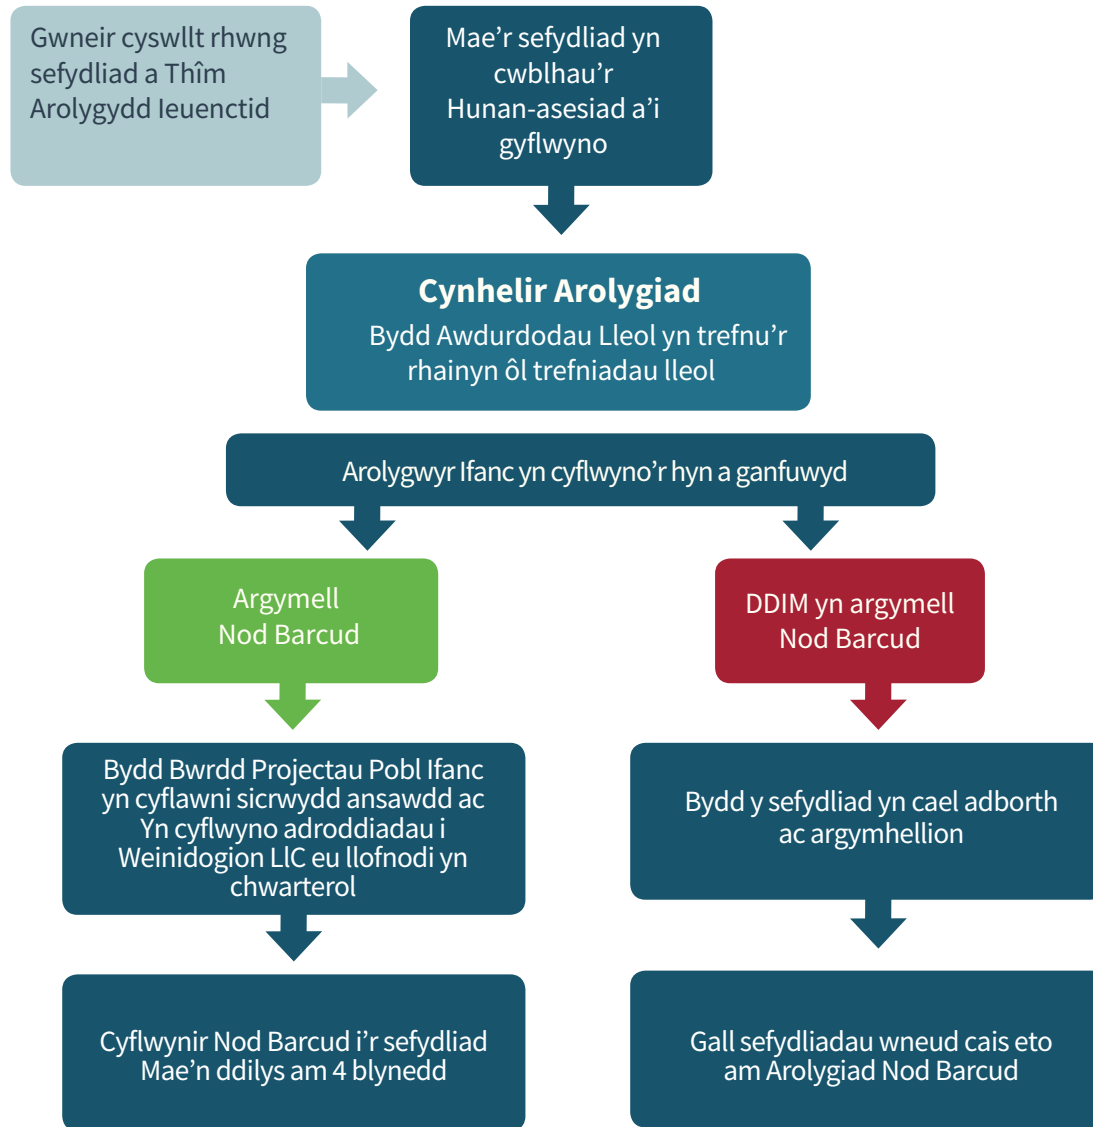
Gwneir cyswllt rhwng sefydliad a Thîm Arolygydd Ieuenctid

Mae'r sefydliad yn cwblhau'r Hunan-asesiad a'i gyflwyno

Cynhelir Arolygiad

Bydd Awdurdodau Lleol yn trefnu'r rhainyn ôl trefniadau lleol

Arolygwyr Ifanc yn cyflwyno'r hyn a ganfuwyd

Argymell Nod Barcud

DDIM yn argymell Nod Barcud

Bydd Bwrdd Projectau Pobl Ifanc yn cyflawni sicrwydd ansawdd ac Yn cyflwyno adroddiadau i Weinidogion LlC eu llofnodi yn chwarterol

Bydd y sefydliad yn cael adborth ac argymhellion

Cyflwynir Nod Barcud i'r sefydliad Mae'n ddilys am 4 blynedd

Gall sefydliadau wneud cais eto am Arolygiad Nod Barcud